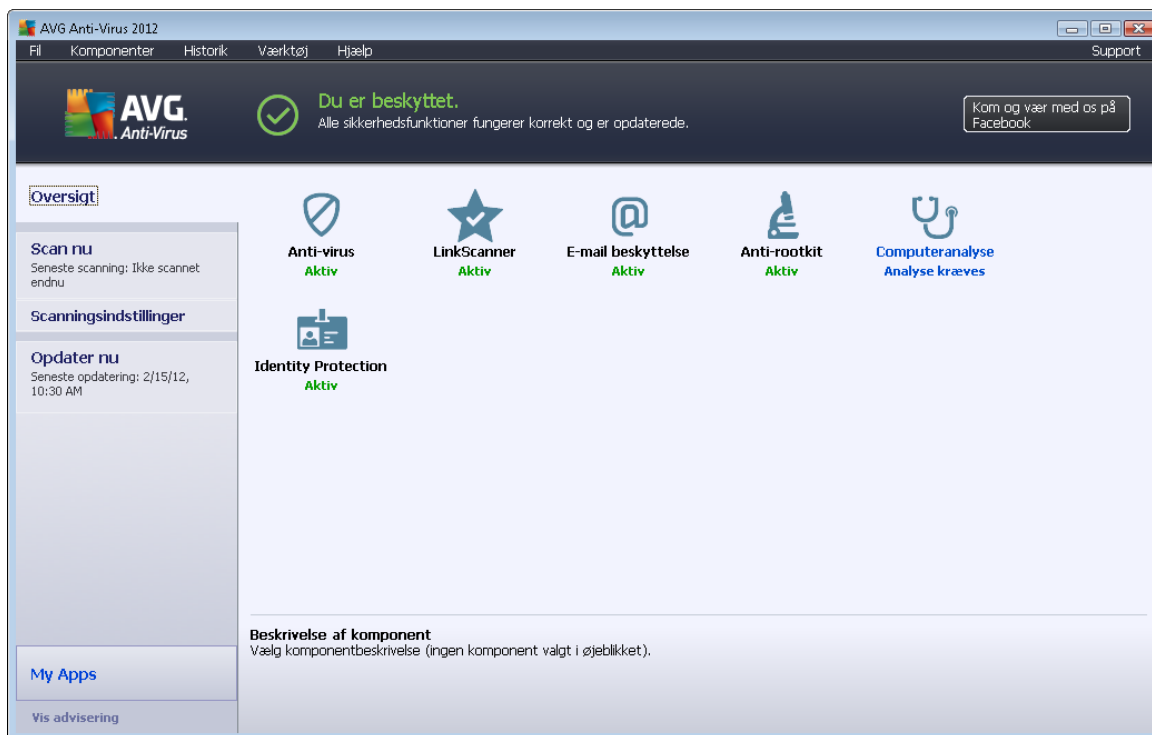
AVG Anti-Virus 2012

Fil Komponenter Historik Værktøj Hjælp Support

AVG. Anti-Virus

Du er beskyttet.
Alle sikkerhedsfunktioner fungerer korrekt og er opdaterede.

Kom og vær med os på Facebook

Oversigt

Scan nu
Seneste scanning: Ikke scannet endnu

Scanningsindstillinger

Opdater nu
Seneste opdatering: 2/15/12, 10:30 AM

Anti-virus
Aktiv

LinkScanner
Aktiv

E-mail beskyttelse
Aktiv

Anti-rootkit
Aktiv

Computeranalyse
Analyse kræves

Identity Protection
Aktiv

Beskrivelse af komponent
Vælg komponentbeskrivelse (ingen komponent valgt i øjeblikket).

My Apps

Vis advisering